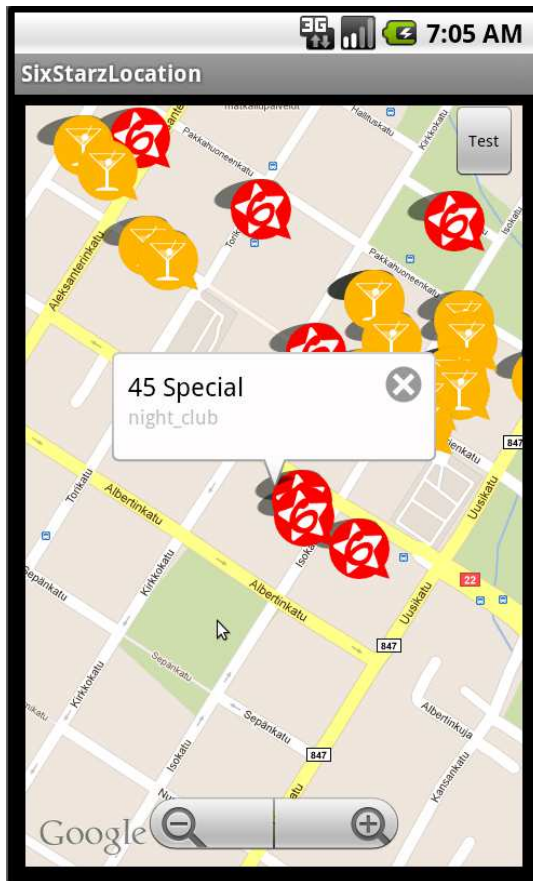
3G 7:05 AM

SixStarzLocation

Test

matkahuolto

Pakkahuoneenkatu

Hallituskatu

Kirkkokatu

Aleksanterinkatu

Torikatu

Pakkahuoneenkatu

45 Special

night_club

847

Albertinkatu

Torikatu

Uusikatu

Sepänkatu

Kirkkokatu

Albertinkatu

22

Isokatu

Uusikatu

Sepänkatu

847

Kirkkokatu

Albertinkuja

Sepänkatu

Isokatu

Kansankatu

847

Google